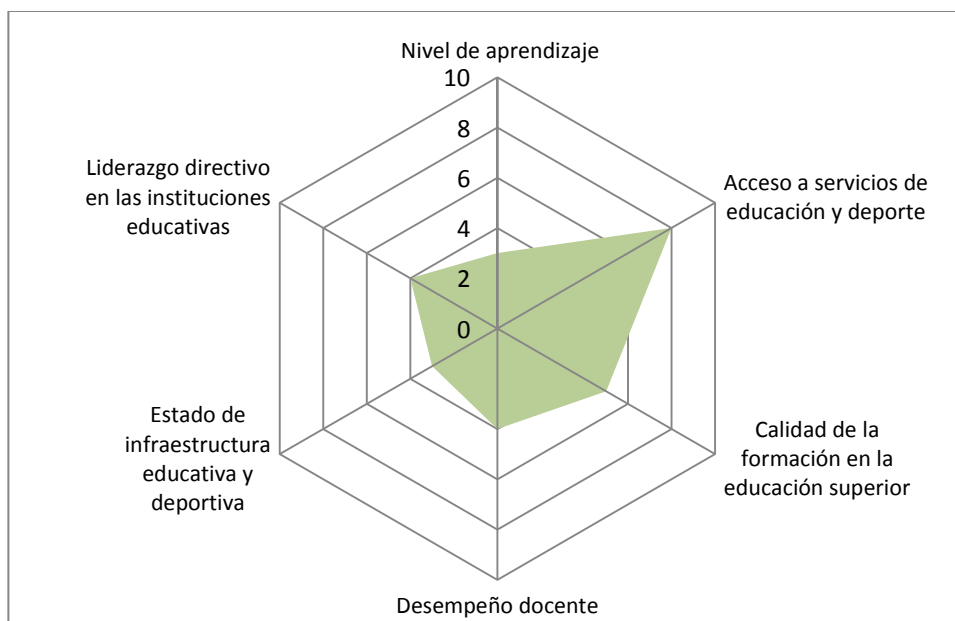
Nivel de aprendizaje

10
8
6
4
2
0

Acceso a servicios de educación y deporte

Calidad de la formación en la educación superior

Desempeño docente

Estado de infraestructura educativa y deportiva

Liderazgo directivo en las instituciones educativas